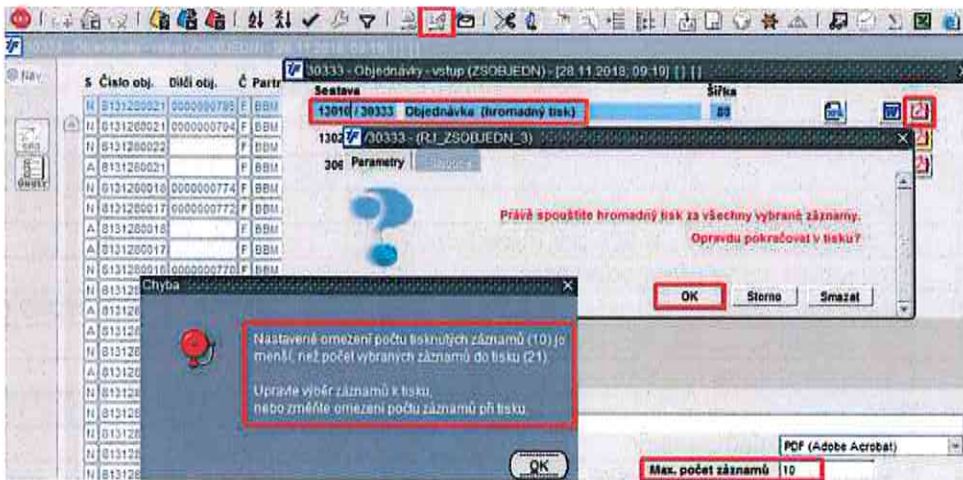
30333 - Objednávky - vstup (ZSOBJEDN) - [28.11.2018, 09:19] [ ] [ ]

Náv

S Číslo obj. Dílčí obj. Č Partn

N 8131280021 0000000795 F BBM
N 8131280021 0000000794 F BBM
N 8131280022 F BBM
A 8131280021 F BBM
N 8131280018 0000000774 F BBM
N 8131280017 0000000772 F BBM
A 8131280018 F BBM
A 8131280017 F BBM
N 8131280016 0000000770 F BBM
N 81312
A 81312
A 81312
N 81312
A 81312
N 81312
N 81312
N 81312
N 81312

30333 - Objednávky - vstup (ZSOBJEDN) - [28.11.2018, 09:19] [ ] [ ]

Sestava
Šířka
13010 / 30333 Objednávka (hromadný tisk) 80
1302
306

/30333 - (RJ_ZSOBJEDN_3)
Parametry

Právě spouštíte hromadný tisk za všechny vybrané záznamy.
Opravdu pokračovat v tisku?

OK Storno Smazat

Chyba

Nastavené omezení počtu tisknutých záznamů (10) je menší, než počet vybraných záznamů do tisku (21).

Upravte výběr záznamů k tisku, nebo změňte omezení počtu záznamů při tisku.

OK

PDF (Adobe Acrobat)
Max. počet záznamů 10